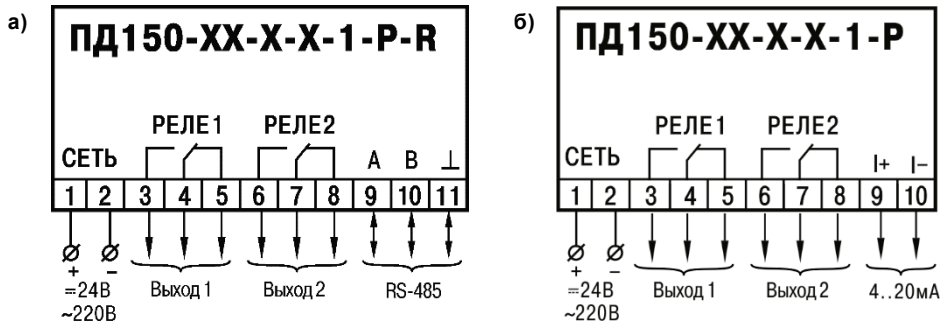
а)

ПД150-ХХ-Х-Х-1-Р-R

РЕЛЕ1 РЕЛЕ2

СЕТЬ A B ⊥

| 1 | 2 | 3 | 4 | 5 | 6 | 7 | 8 | 9 | 10 | 11 |
|---|---|---|---|---|---|---|---|---|---|---|

+ –
=24В
~220В

Выход 1 Выход 2 RS-485

б)

ПД150-ХХ-Х-Х-1-Р

РЕЛЕ1 РЕЛЕ2

СЕТЬ I+ I–

| 1 | 2 | 3 | 4 | 5 | 6 | 7 | 8 | 9 | 10 |
|---|---|---|---|---|---|---|---|---|---|

+ –
=24В
~220В

Выход 1 Выход 2 4..20мА